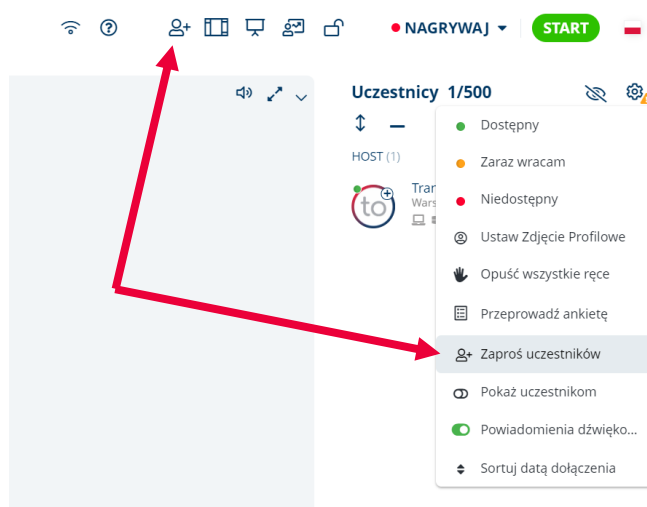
NAGRYWAJ START

Uczestnicy 1/500

HOST (1)

Tran
Wars

to

Dostępny
Zaraz wracam
Niedostępny
Ustaw Zdjęcie Profilowe
Opuść wszystkie ręce
Przeprowadź ankietę
Zaproś uczestników
Pokaż uczestnikom
Powiadomienia dźwięko...
Sortuj datą dołączenia